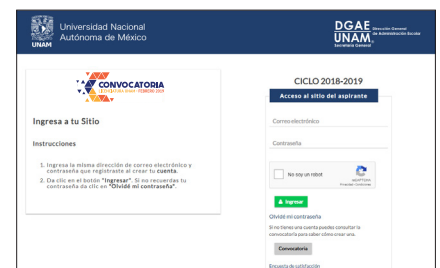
UNAM

Universidad Nacional Autónoma de México

DGAE UNAM Dirección General de Administración Escolar Secretaría General

CONVOCATORIA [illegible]

Ingresa a tu Sitio

Instrucciones

1. Ingresa la misma dirección de correo electrónico y contraseña que registraste al crear tu **cuenta**.

2. Da clic en el botón **"Ingresar"**. Si no recuerdas tu contraseña da clic en **"Olvidé mi contraseña"**.

CICLO 2018-2019

Acceso al sitio del aspirante

Correo electrónico

Contraseña

No soy un robot

reCAPTCHA
Privacidad - Condiciones

Ingresar

Olvidé mi contraseña

Si no tienes una cuenta puedes consultar la convocatoria para saber cómo crear una.

Convocatoria

Encuesta de satisfacción